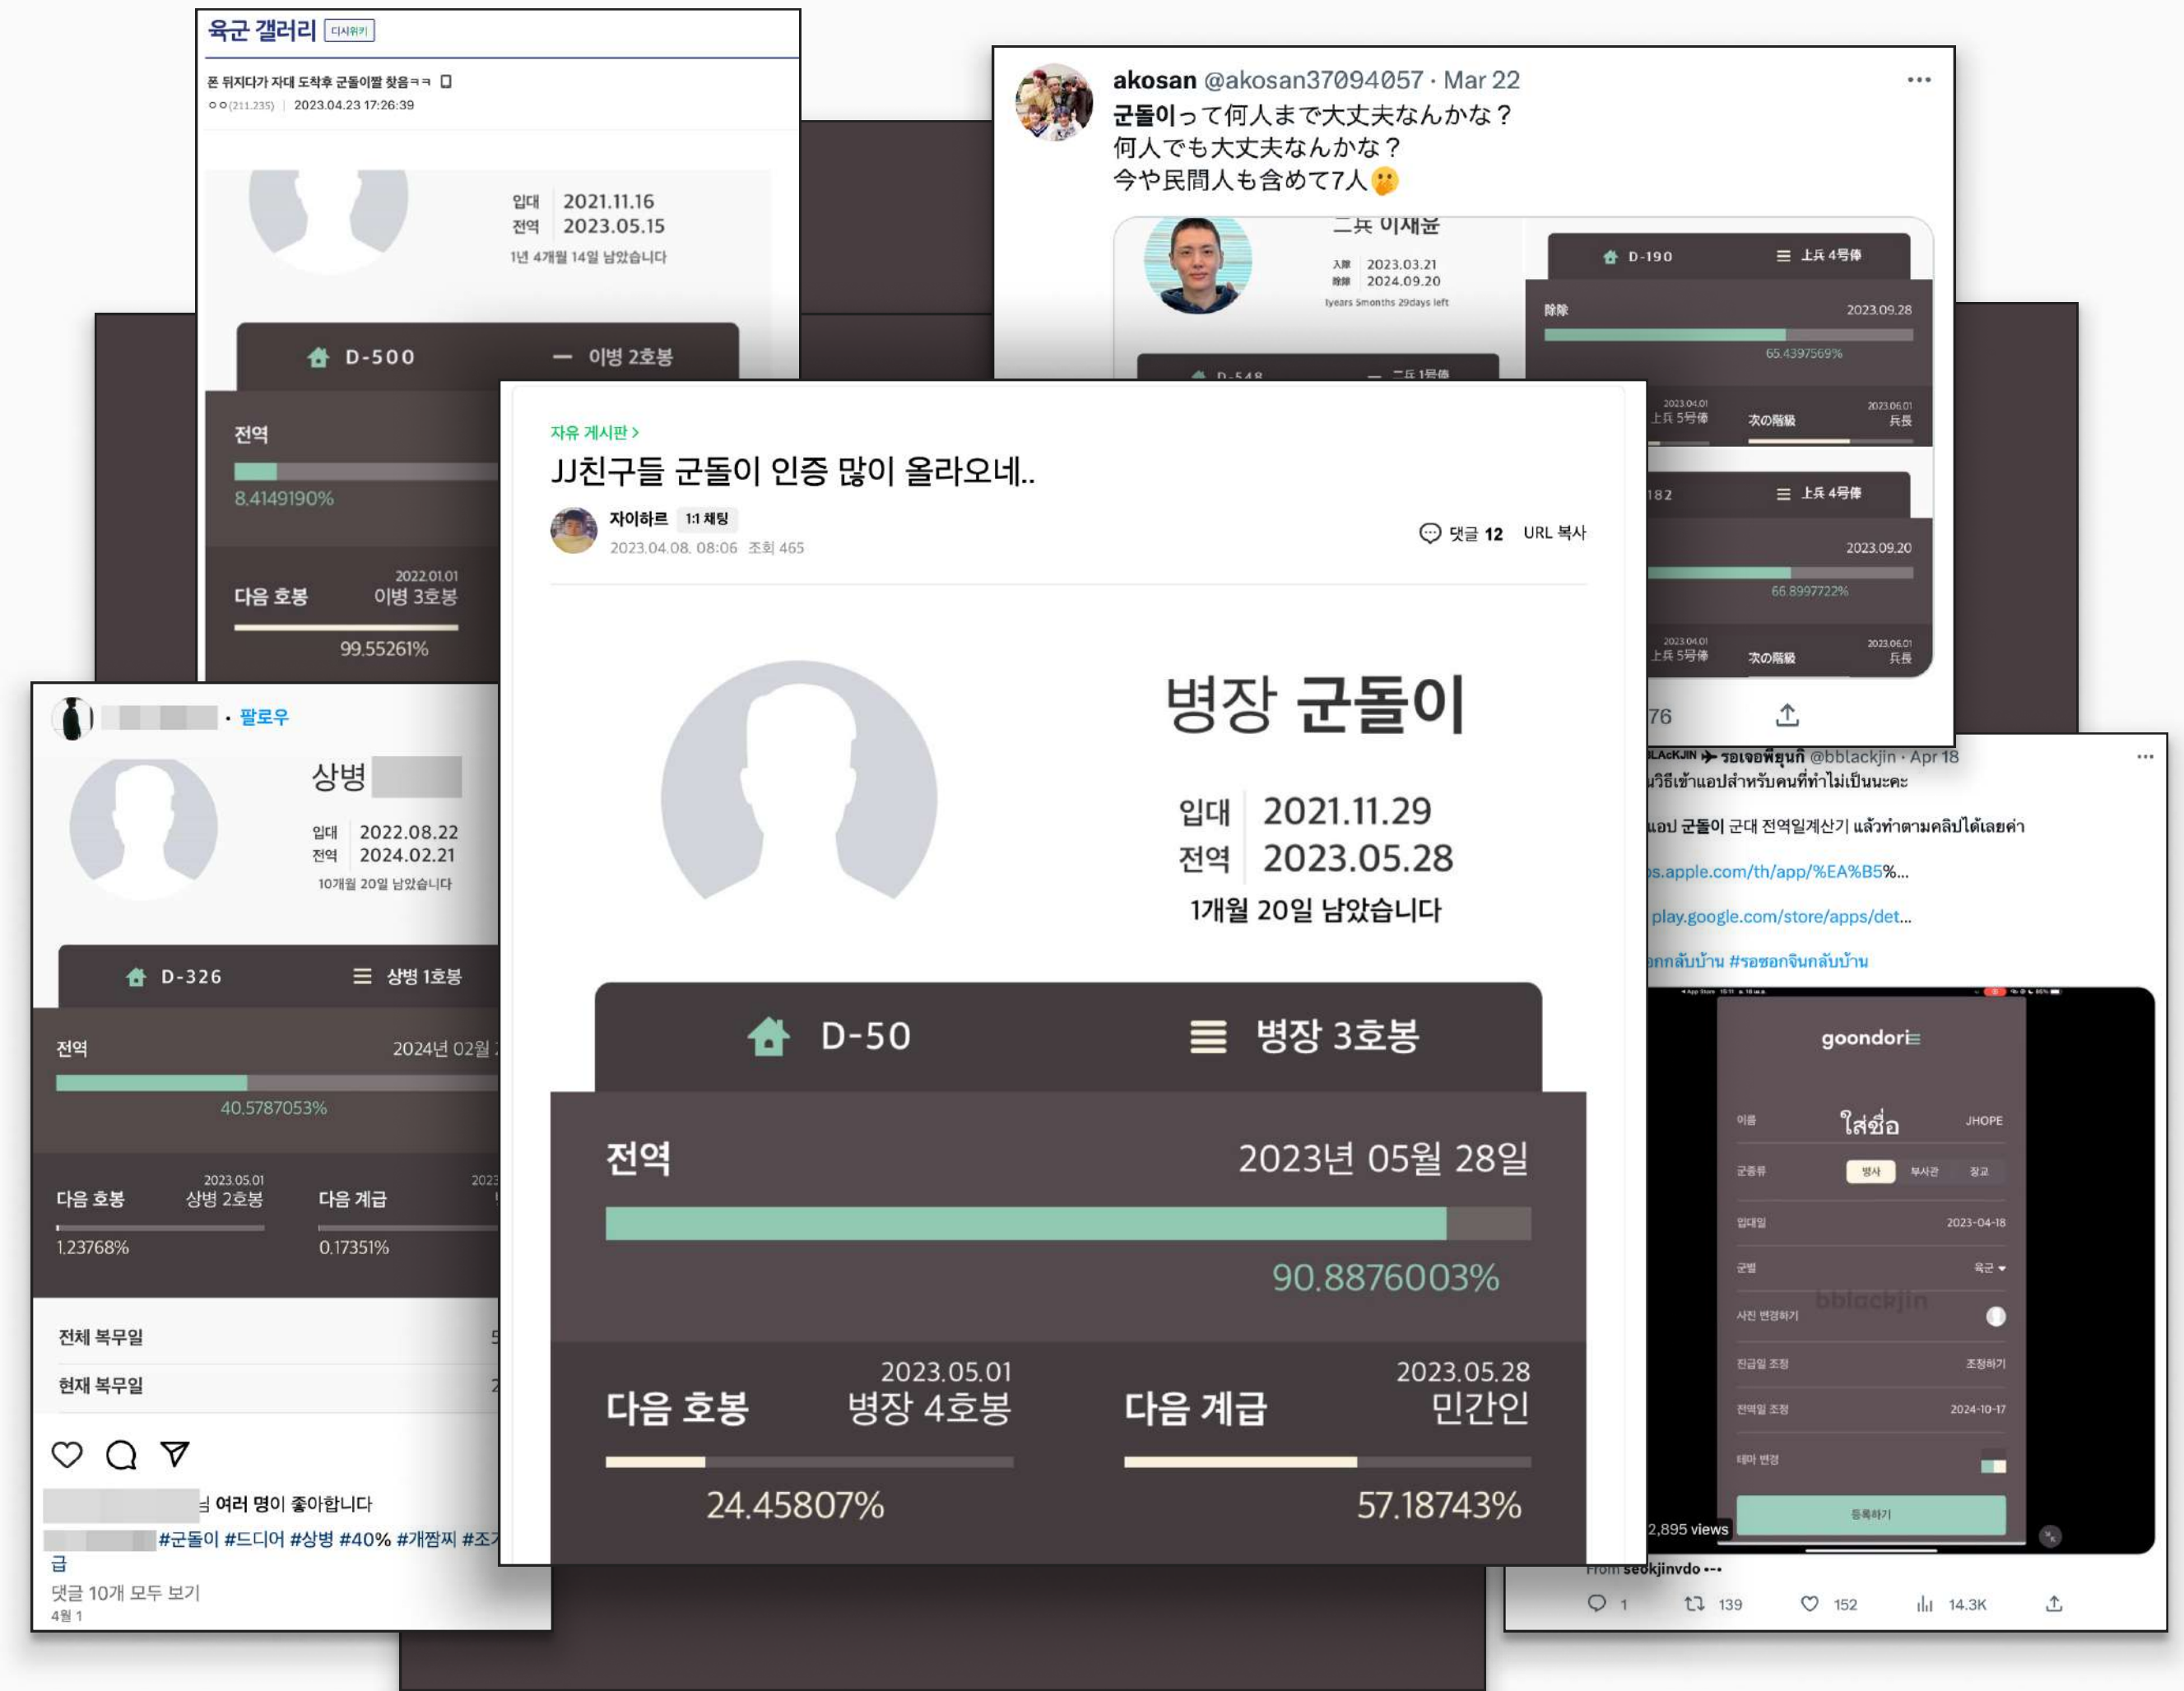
육군 갤러리 디시위키

폰 뒤지다가 자대 도착후 군돌이짤 찾음ㅋㅋ
ㅇㅇ(211.235) | 2023.04.23 17:26:39

입대 2021.11.16
전역 2023.05.15
1년 4개월 14일 남았습니다

D-500 이병 2호봉

전역
8.4149190%

다음 호봉 2022.01.01 이병 3호봉
99.55261%

akosan @akosan37094057 · Mar 22
군돌이って何人まで大丈夫なんかな？
何人でも大丈夫なんかな？
今や民間人も含めて7人🫢

二兵 이재윤
入隊 2023.03.21
除隊 2024.09.20
1years 5months 29days left

D-190 上兵 4号俸
除隊 2023.09.28
65.4397569%
2023.04.01 上兵 5号俸 次の階級 2023.06.01 兵長

182 上兵 4号俸
2023.09.20
66.8997722%
2023.04.01 上兵 5号俸 次の階級 2023.06.01 兵長

76

자유 게시판 >
JJ친구들 군돌이 인증 많이 올라오네..
자이하르 1:1 채팅
2023.04.08. 08:06 조회 465
댓글 12 URL 복사

병장 군돌이
입대 2021.11.29
전역 2023.05.28
1개월 20일 남았습니다

D-50 병장 3호봉

전역 2023년 05월 28일
90.8876003%

다음 호봉 2023.05.01 병장 4호봉
24.45807%
다음 계급 2023.05.28 민간인
57.18743%

• 팔로우
상병
입대 2022.08.22
전역 2024.02.21
10개월 20일 남았습니다

D-326 상병 1호봉
전역 2024년 02월
40.5787053%
다음 호봉 2023.05.01 상병 2호봉
1.23768%
다음 계급
0.17351%
전체 복무일
현재 복무일

님 여러 명이 좋아합니다
#군돌이 #드디어 #상병 #40% #개짬찌 #조
급
댓글 10개 모두 보기
4월 1

LACKJIN ✈ รอเจอพี่จูนก์ @bblackjin · Apr 18
วิธีเข้าแอปสำหรับคนที่ทำไม่เป็นนะคะ
แอป 군돌이 군대 전역일계산기 แล้วทำตามคลิปได้เลยค่า
s.apple.com/th/app/%EA%B5%...
play.google.com/store/apps/det...
กกลับบ้าน #รอซอกจินกลับบ้าน

goondori
이름 ใส่ชื่อ JHOPE
군종류 병사 부사관 장교
입대일 2023-04-18
군별 육군
사진 변경하기
진급일 조정 조정하기
전역일 조정 2024-10-17
테마 변경
등록하기
bblackjin
2,895 views
From seokjinvdo
1 139 152 14.3K